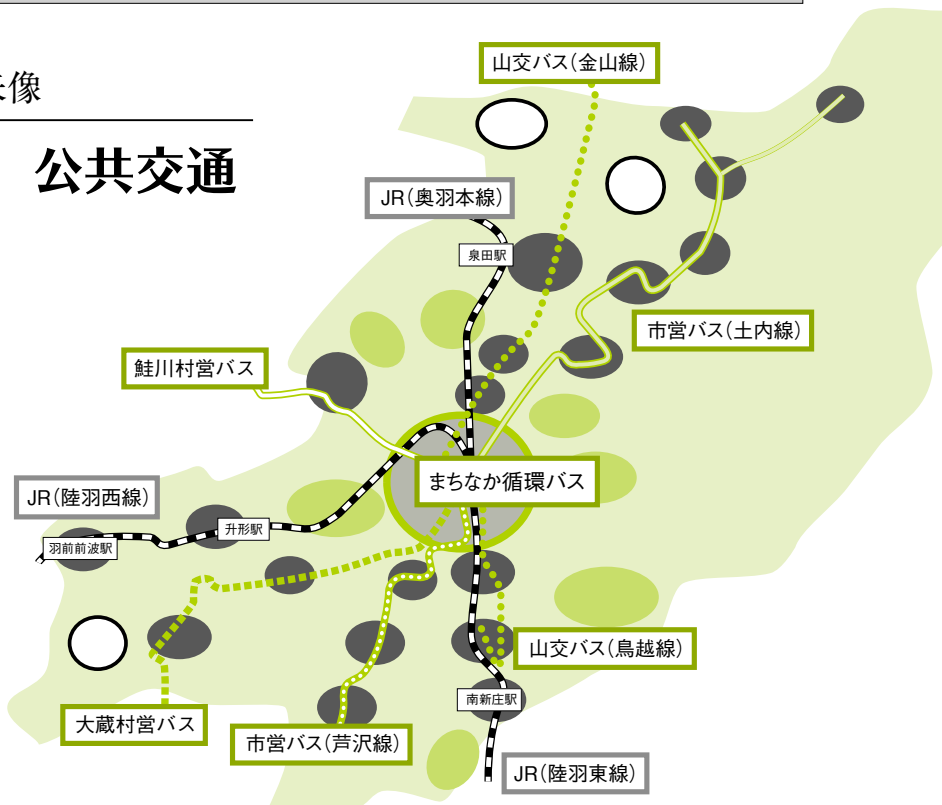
像

公共交通

山交バス(金山線)

JR(奥羽本線)

泉田駅

市営バス(土内線)

鮭川村営バス

まちなか循環バス

JR(陸羽西線)

升形駅

羽前前波駅

山交バス(鳥越線)

南新庄駅

大蔵村営バス

市営バス(芦沢線)

JR(陸羽東線)